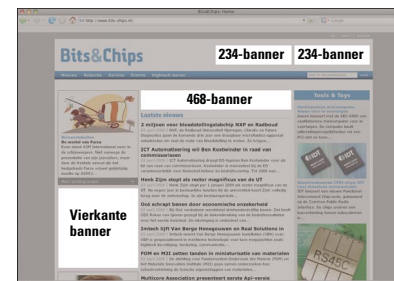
Bits&Chips: Home

http://www.bits-chips.nl

Google

Bits&Chips

234-banner

234-banner

468-banner

Laatste nieuws

2 miljoen voor bloedstollingstakje NXP en Radboud

ICT Automatisering wil Ben Kostender in raad van commissarissen

Henk Zijm stopt als rector magnificus van de UT

Oui schrapt banen door economische onzekerheid

Intech lijft Van Berge Henegouwen en Real Solutions in

FOM en M2I zetten tanden in miniaturisatie van materialen

Multicore Association presenteert eerste Api-versie

Vierkante banner

Tools & Toys

RS45C

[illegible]